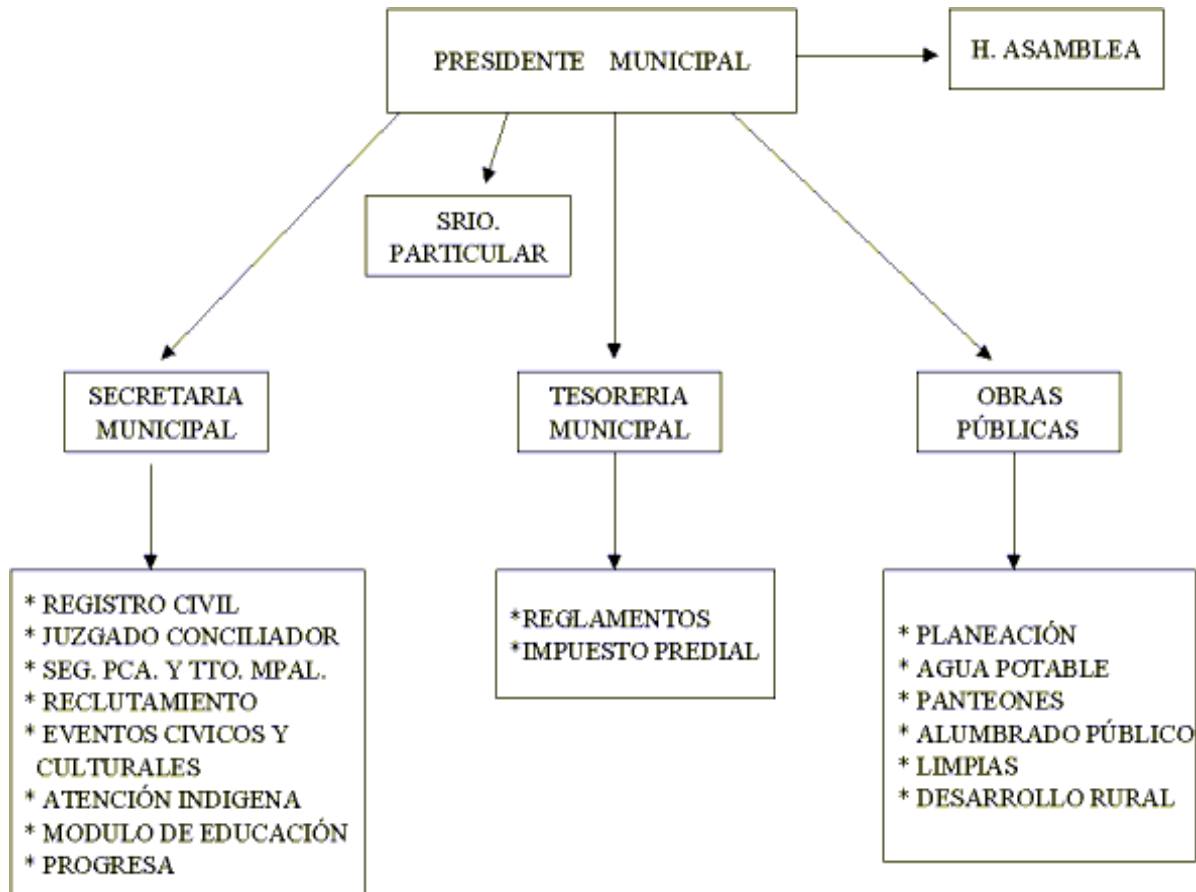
PRESIDENTE MUNICIPAL

H. ASAMBLEA

SRIO. PARTICULAR

SECRETARIA MUNICIPAL

TESORERIA MUNICIPAL

OBRAS PÚBLICAS

* REGISTRO CIVIL
* JUZGADO CONCILIADOR
* SEG. PCA. Y TTO. MPAL.
* RECLUTAMIENTO
* EVENTOS CIVICOS Y CULTURALES
* ATENCIÓN INDIGENA
* MODULO DE EDUCACIÓN
* PROGRESA

*REGLAMENTOS
*IMPUESTO PREDIAL

* PLANEACIÓN
* AGUA POTABLE
* PANTEONES
* ALUMBRADO PÚBLICO
* LIMPIAS
* DESARROLLO RURAL